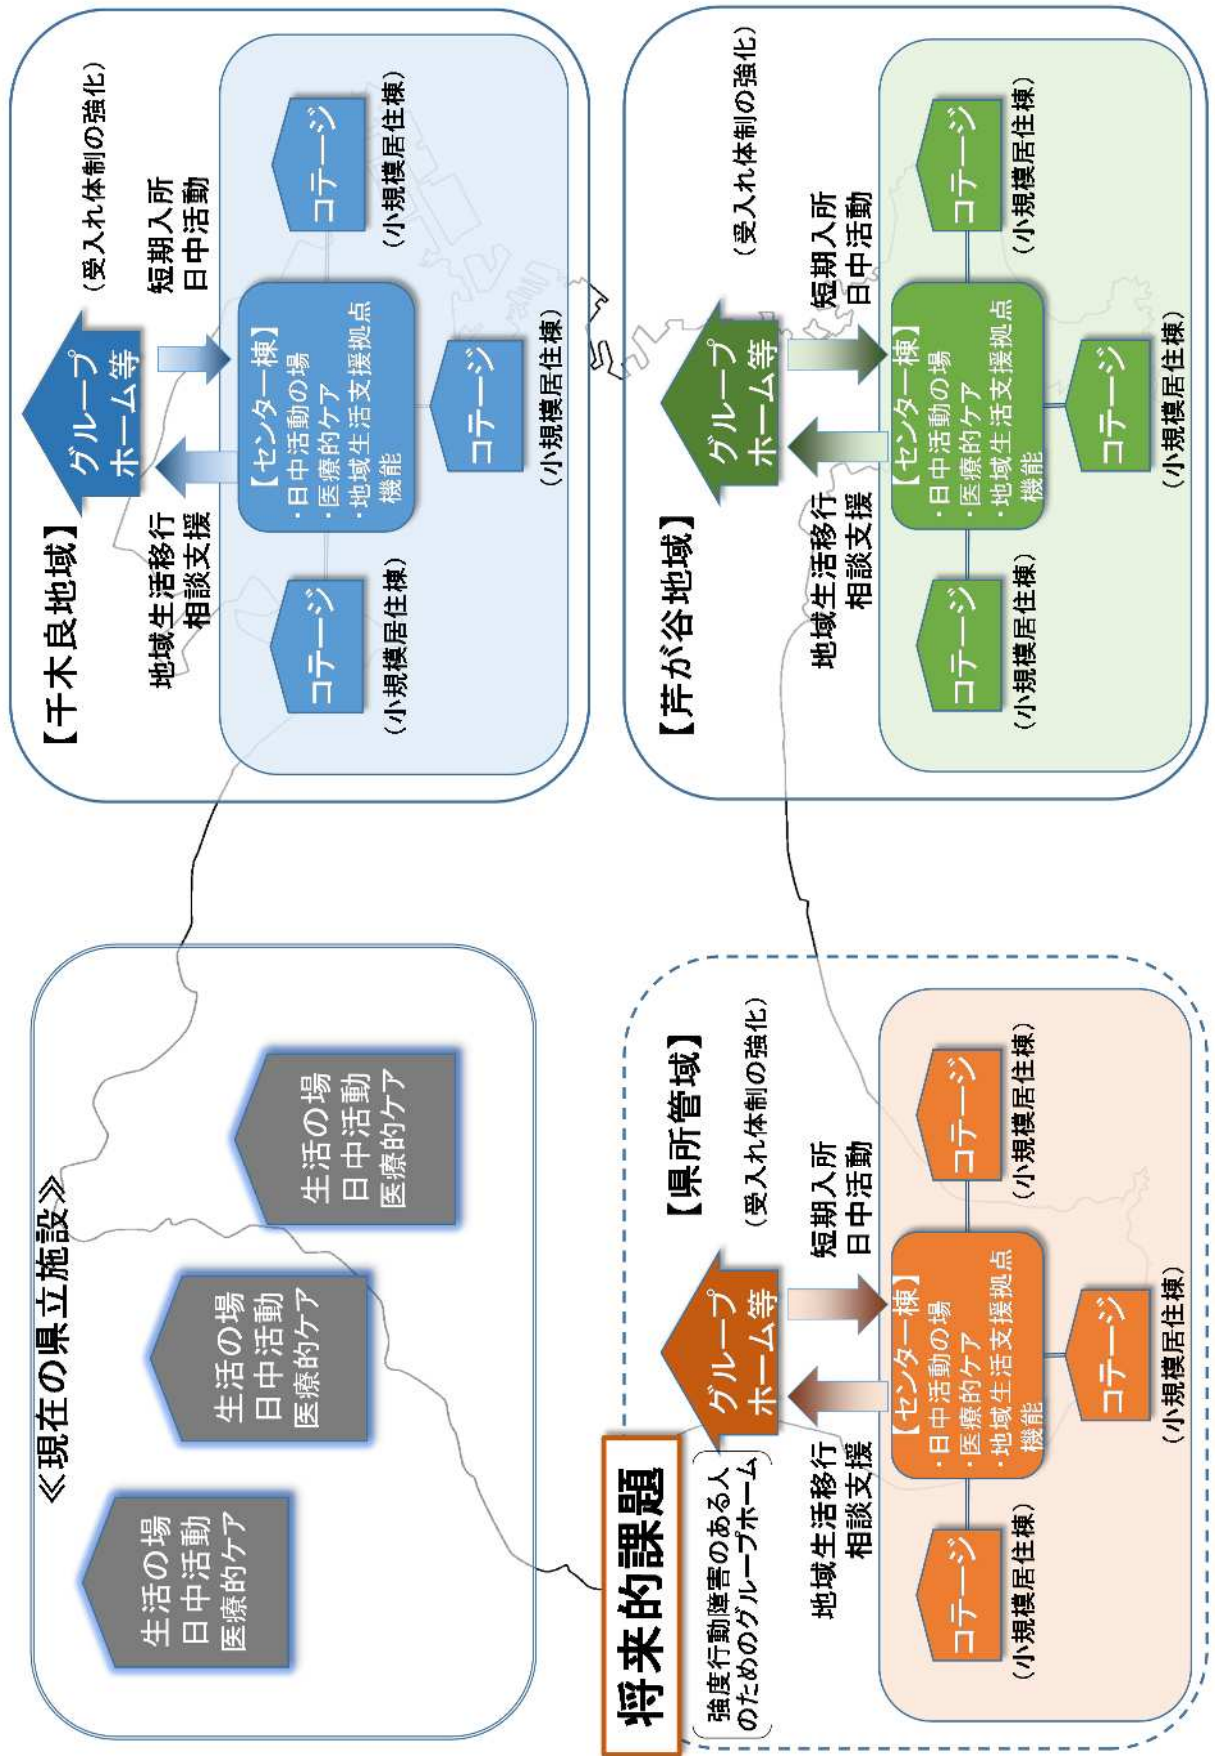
《現在の県立施設》

生活の場
日中活動
医療的ケア

生活の場
日中活動
医療的ケア

生活の場
日中活動
医療的ケア

【千木良地域】

グループホーム等

地域生活移行
相談支援

短期入所
日中活動

（受入れ体制の強化）

【センター棟】
・日中活動の場
・医療的ケア
・地域生活支援拠点機能

コテージ
（小規模居住棟）

コテージ
（小規模居住棟）

コテージ
（小規模居住棟）

【芹が谷地域】

グループホーム等

地域生活移行
相談支援

短期入所
日中活動

（受入れ体制の強化）

【センター棟】
・日中活動の場
・医療的ケア
・地域生活支援拠点機能

コテージ
（小規模居住棟）

コテージ
（小規模居住棟）

コテージ
（小規模居住棟）

将来的課題

強度行動障害のある人のためのグループホーム

【県所管域】

グループホーム等

地域生活移行
相談支援

短期入所
日中活動

（受入れ体制の強化）

【センター棟】
・日中活動の場
・医療的ケア
・地域生活支援拠点機能

コテージ
（小規模居住棟）

コテージ
（小規模居住棟）

コテージ
（小規模居住棟）